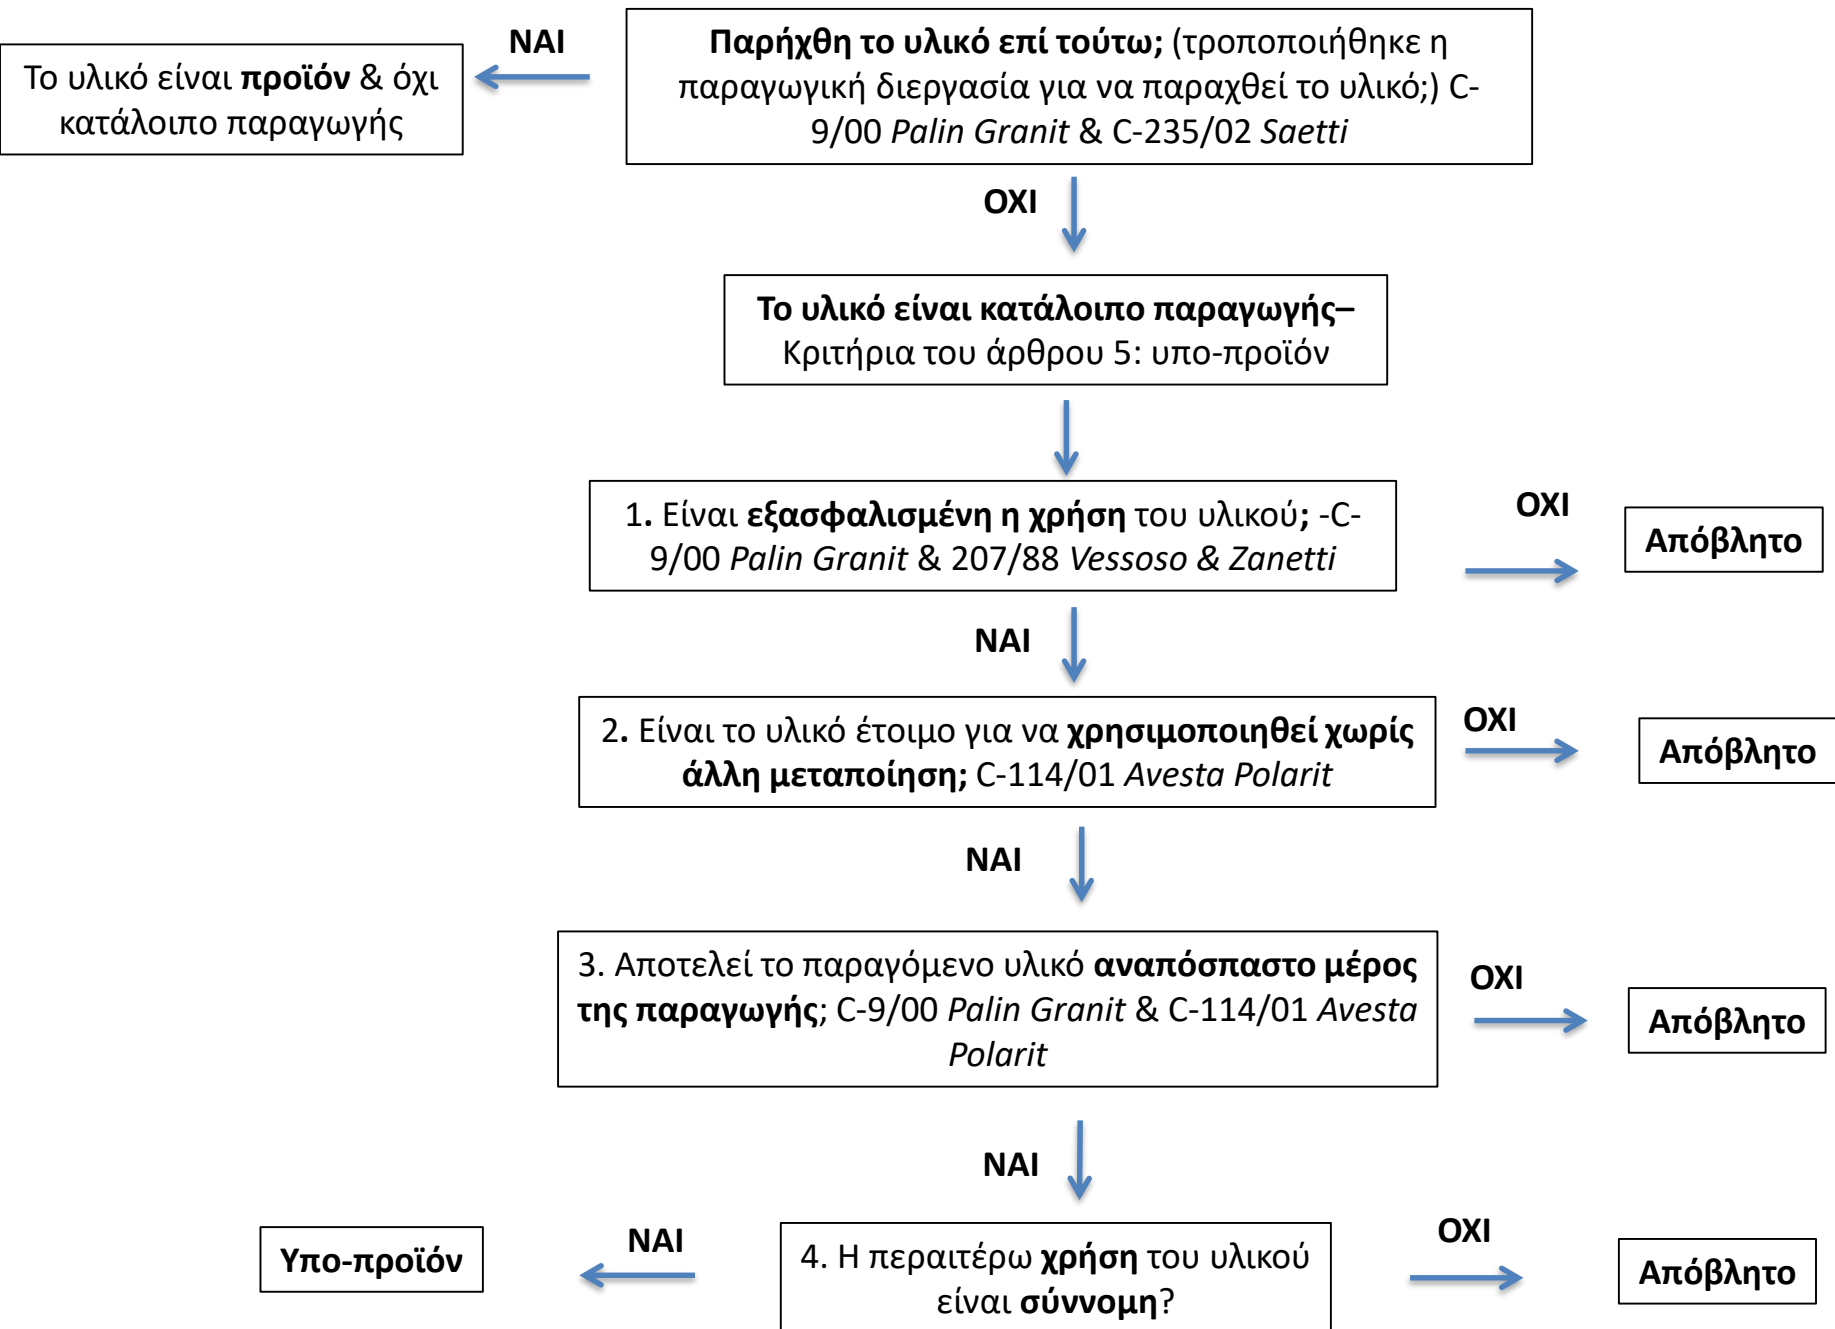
Παρήχθη το υλικό επί τούτω; (τροποποιήθηκε η παραγωγική διεργασία για να παραχθεί το υλικό;) C-9/00 *Palin Granit* & C-235/02 *Saetti*

ΝΑΙ

Το υλικό είναι **προϊόν** & όχι κατάλοιπο παραγωγής

ΟΧΙ

**Το υλικό είναι κατάλοιπο παραγωγής–** Κριτήρια του άρθρου 5: υπο-προϊόν

1. Είναι **εξασφαλισμένη η χρήση** του υλικού**;** -C-9/00 *Palin Granit* & 207/88 *Vessoso & Zanetti*

ΟΧΙ

**Απόβλητο**

ΝΑΙ

2. Είναι το υλικό έτοιμο για να **χρησιμοποιηθεί χωρίς άλλη μεταποίηση;** C-114/01 *Avesta Polarit*

ΟΧΙ

**Απόβλητο**

ΝΑΙ

3. Αποτελεί το παραγόμενο υλικό **αναπόσπαστο μέρος της παραγωγής**; C-9/00 *Palin Granit* & C-114/01 *Avesta Polarit*

ΟΧΙ

**Απόβλητο**

ΝΑΙ

4. Η περαιτέρω **χρήση** του υλικού είναι **σύννομη**?

ΝΑΙ

**Υπο-προϊόν**

ΟΧΙ

**Απόβλητο**